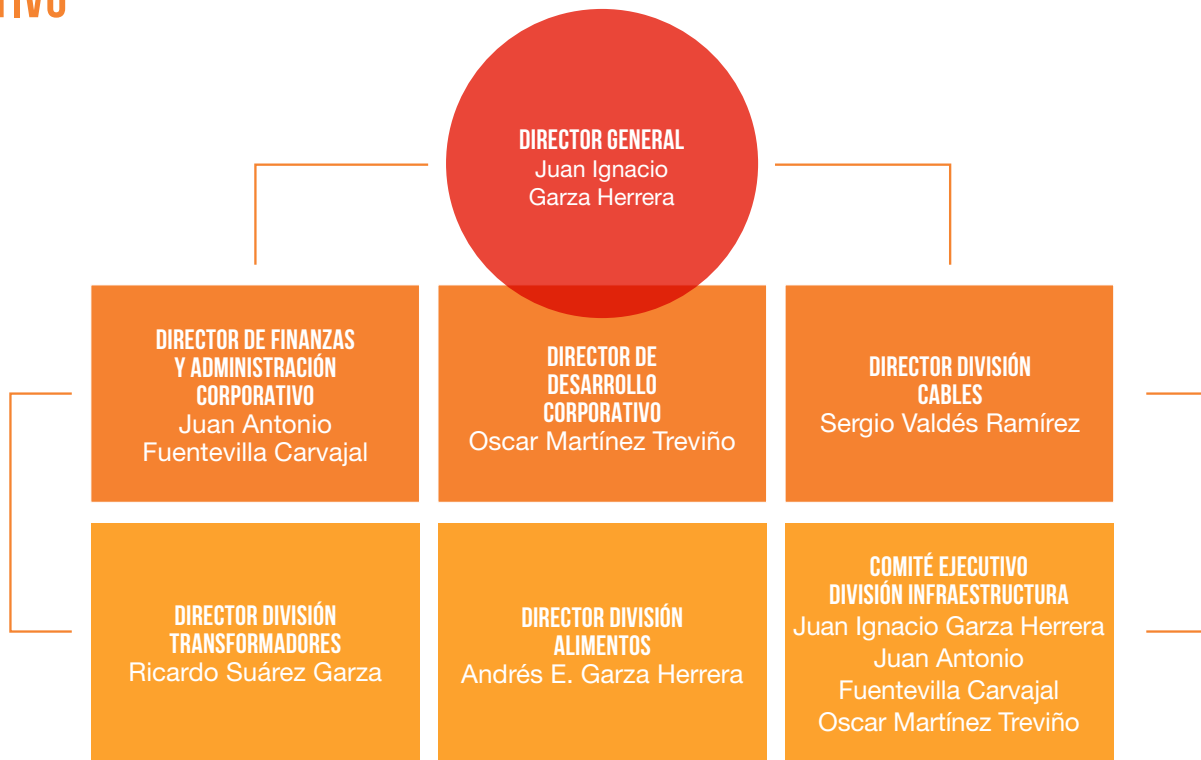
TIVO

DIRECTOR GENERAL
Juan Ignacio Garza Herrera

DIRECTOR DE FINANZAS Y ADMINISTRACIÓN CORPORATIVO
Juan Antonio Fuentevilla Carvajal

DIRECTOR DE DESARROLLO CORPORATIVO
Oscar Martínez Treviño

DIRECTOR DIVISIÓN CABLES
Sergio Valdés Ramírez

DIRECTOR DIVISIÓN TRANSFORMADORES
Ricardo Suárez Garza

DIRECTOR DIVISIÓN ALIMENTOS
Andrés E. Garza Herrera

COMITÉ EJECUTIVO DIVISIÓN INFRAESTRUCTURA
Juan Ignacio Garza Herrera
Juan Antonio Fuentevilla Carvajal
Oscar Martínez Treviño